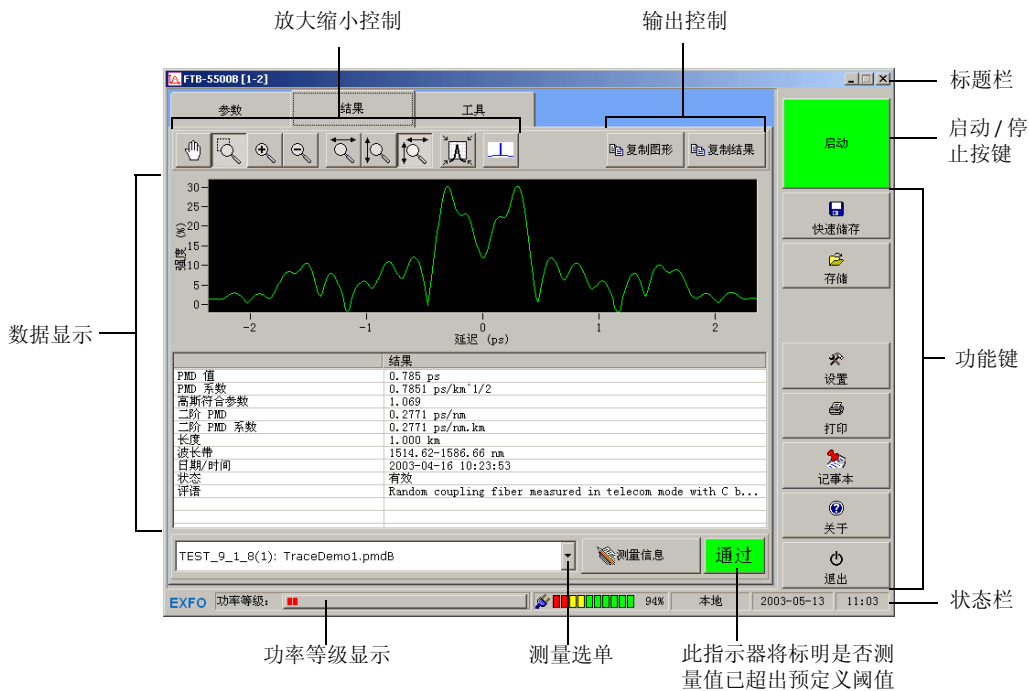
放大缩小控制

输出控制

FTB-5500B [1-2]

标题栏

参数
结果
工具

复制图形
复制结果

启动

启动 / 停止按键

30
25
20
15
10
5
0

强度 (%)

-2
-1
0
1
2

延迟 (ps)

数据显示

| | 结果 |
|---|---|
| PMD 值 | 0.785 ps |
| PMD 系数 | 0.7851 ps/km^1/2 |
| 高斯符合参数 | 1.069 |
| 二阶 PMD | 0.2771 ps/nm |
| 二阶 PMD 系数 | 0.2771 ps/nm.km |
| 长度 | 1.000 km |
| 波长带 | 1514.62-1586.66 nm |
| 日期/时间 | 2003-04-16 10:23:53 |
| 状态 | 有效 |
| 评语 | Random coupling fiber measured in telecom mode with C b... |

快速储存

存储

设置

打印

记事本

关于

退出

功能键

TEST_9_1_8(1): TraceDemo1.pmdB

测量信息

通过

EXFO
功率等级:
94%
本地
2003-05-13
11:03

状态栏

功率等级显示

测量选单

此指示器将标明是否测量值已超出预定义阈值